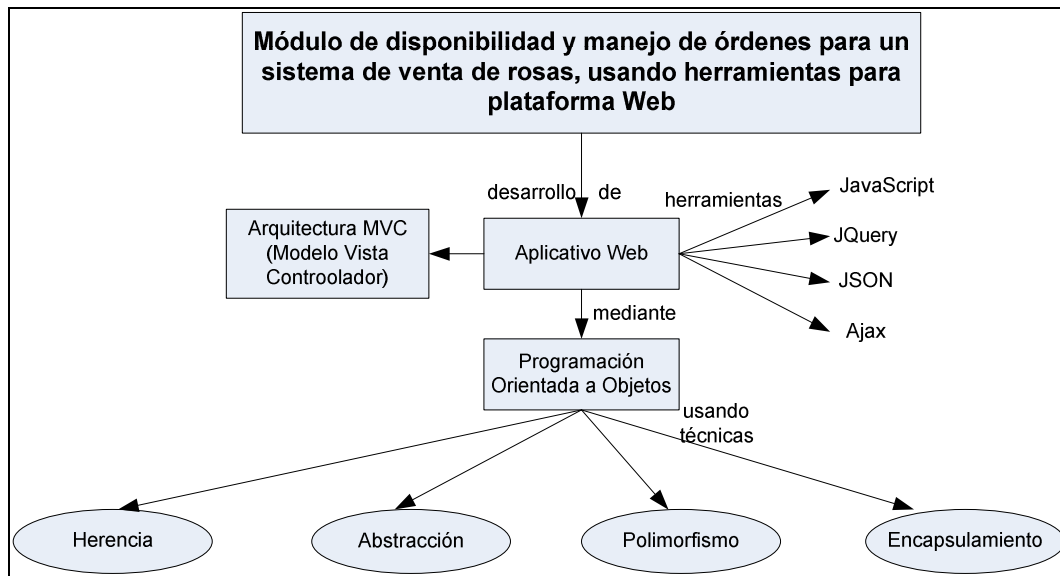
Módulo de disponibilidad y manejo de órdenes para un sistema de venta de rosas, usando herramientas para plataforma Web

desarrollo de

herramientas

JavaScript

Arquitectura MVC (Modelo Vista Controolador)

Aplicativo Web

JQuery

JSON

mediante

Ajax

Programación Orientada a Objetos

usando técnicas

Herencia

Abstracción

Polimorfismo

Encapsulamiento